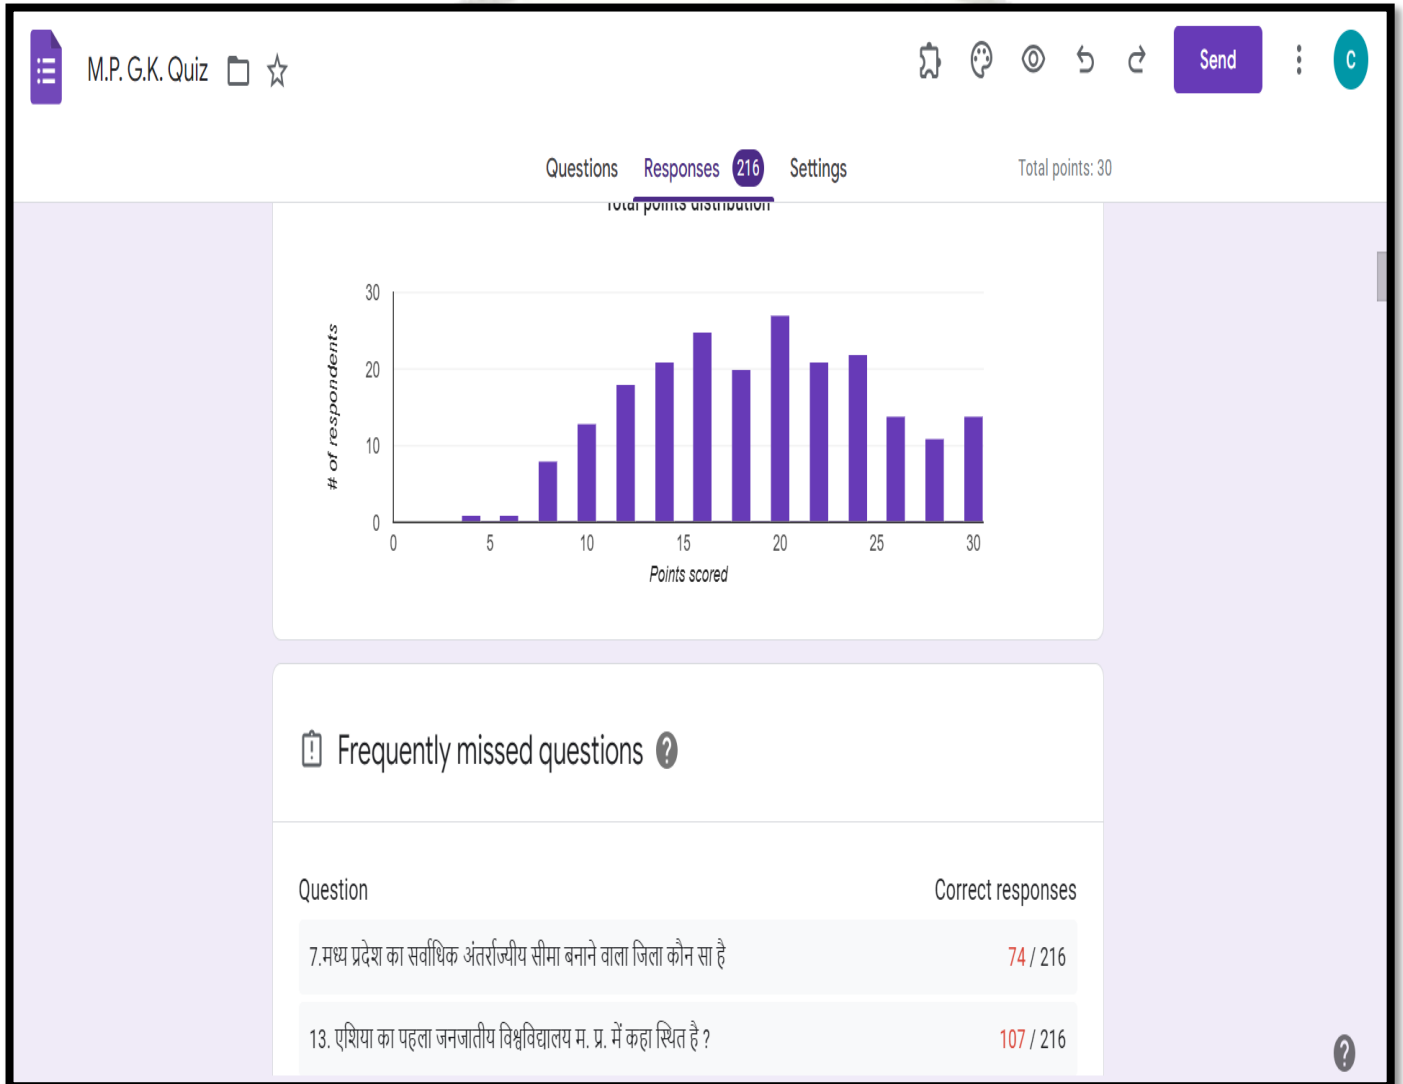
M.P. G.K. Quiz

Send

C

Questions Responses 216 Settings

Total points: 30

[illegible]

30
20
10
0

# of respondents

0 5 10 15 20 25 30

Points scored

Frequently missed questions ?

Question

Correct responses

7.मध्य प्रदेश का सर्वाधिक अंतर्राज्यीय सीमा बनाने वाला जिला कौन सा है

74 / 216

13. एशिया का पहला जनजातीय विश्वविद्यालय म. प्र. में कहा स्थित है ?

107 / 216

?